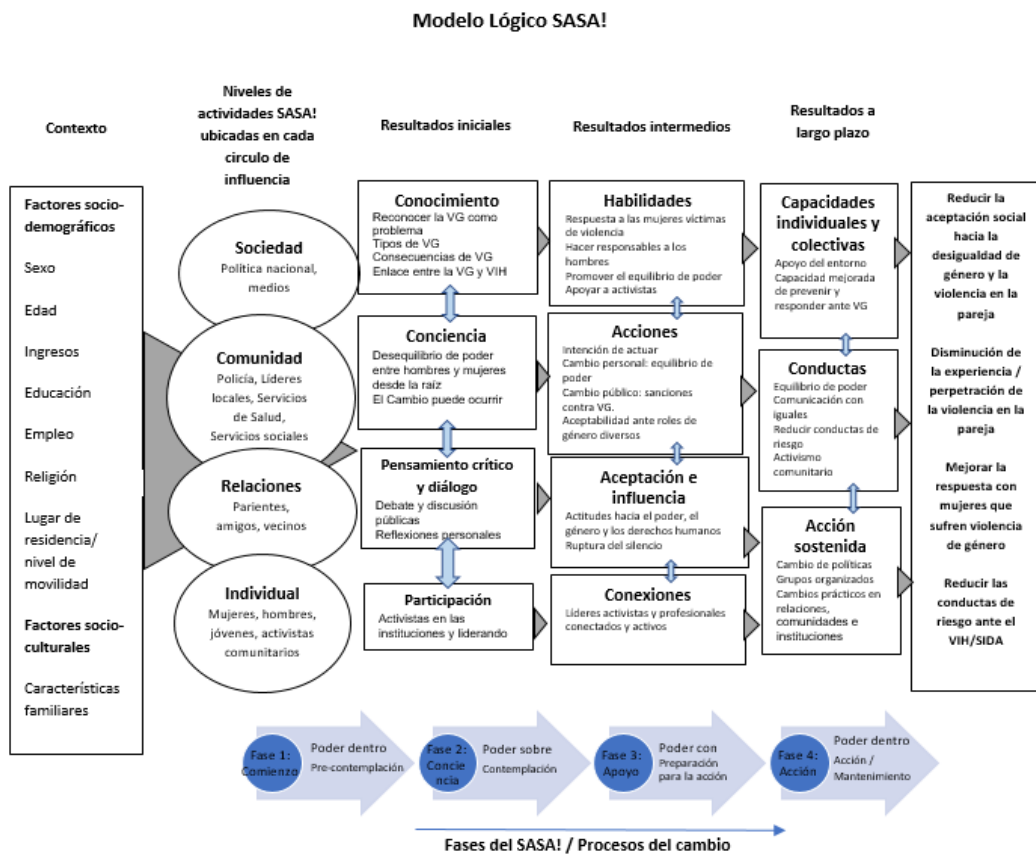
Modelo Lógico SASA!

Contexto

Niveles de actividades SASA! ubicadas en cada circulo de influencia

Resultados iniciales

Resultados intermedios

Resultados a largo plazo

Factores socio-demográficos

Sexo

Edad

Ingresos

Educación

Empleo

Religión

Lugar de residencia/ nivel de movilidad

Factores socio-culturales

Características familiares

Sociedad
Política nacional, medios

Comunidad
Policía, Líderes locales, Servicios de Salud, Servicios sociales

Relaciones
Parientes, amigos, vecinos

Individual
Mujeres, hombres, jóvenes, activistas comunitarios

Conocimiento
Reconocer la VG como problema
Tipos de VG
Consecuencias de VG
Enlace entre la VG y VIH

Conciencia
Desequilibrio de poder entre hombres y mujeres desde la raíz
El Cambio puede ocurrir

Pensamiento crítico y diálogo
Debate y discusión públicas
Reflexiones personales

Participación
Activistas en las instituciones y liderando

Habilidades
Respuesta a las mujeres víctimas de violencia
Hacer responsables a los hombres
Promover el equilibrio de poder
Apoyar a activistas

Acciones
Intención de actuar
Cambio personal: equilibrio de poder
Cambio público: sanciones contra VG.
Aceptabilidad ante roles de género diversos

Aceptación e influencia
Actitudes hacia el poder, el género y los derechos humanos
Ruptura del silencio

Conexiones
Lideres activistas y profesionales conectados y activos

Capacidades individuales y colectivas
Apoyo del entorno
Capacidad mejorada de prevenir y responder ante VG

Conductas
Equilibrio de poder
Comunicación con iguales
Reducir conductas de riesgo
Activismo comunitario

Acción sostenida
Cambio de políticas
Grupos organizados
Cambios prácticos en relaciones, comunidades e instituciones

Reducir la aceptación social hacia la desigualdad de género y la violencia en la pareja

Disminución de la experiencia / perpetración de la violencia en la pareja

Mejorar la respuesta con mujeres que sufren violencia de género

Reducir las conductas de riesgo ante el VIH/SIDA

Fase 1: Comienzo
Poder dentro
Pre-contemplación

Fase 2: Conciencia
Poder sobre
Contemplación

Fase 3: Apoyo
Poder con
Preparación para la acción

Fase 4: Acción
Poder dentro
Acción / Mantenimiento

Fases del SASA! / Procesos del cambio